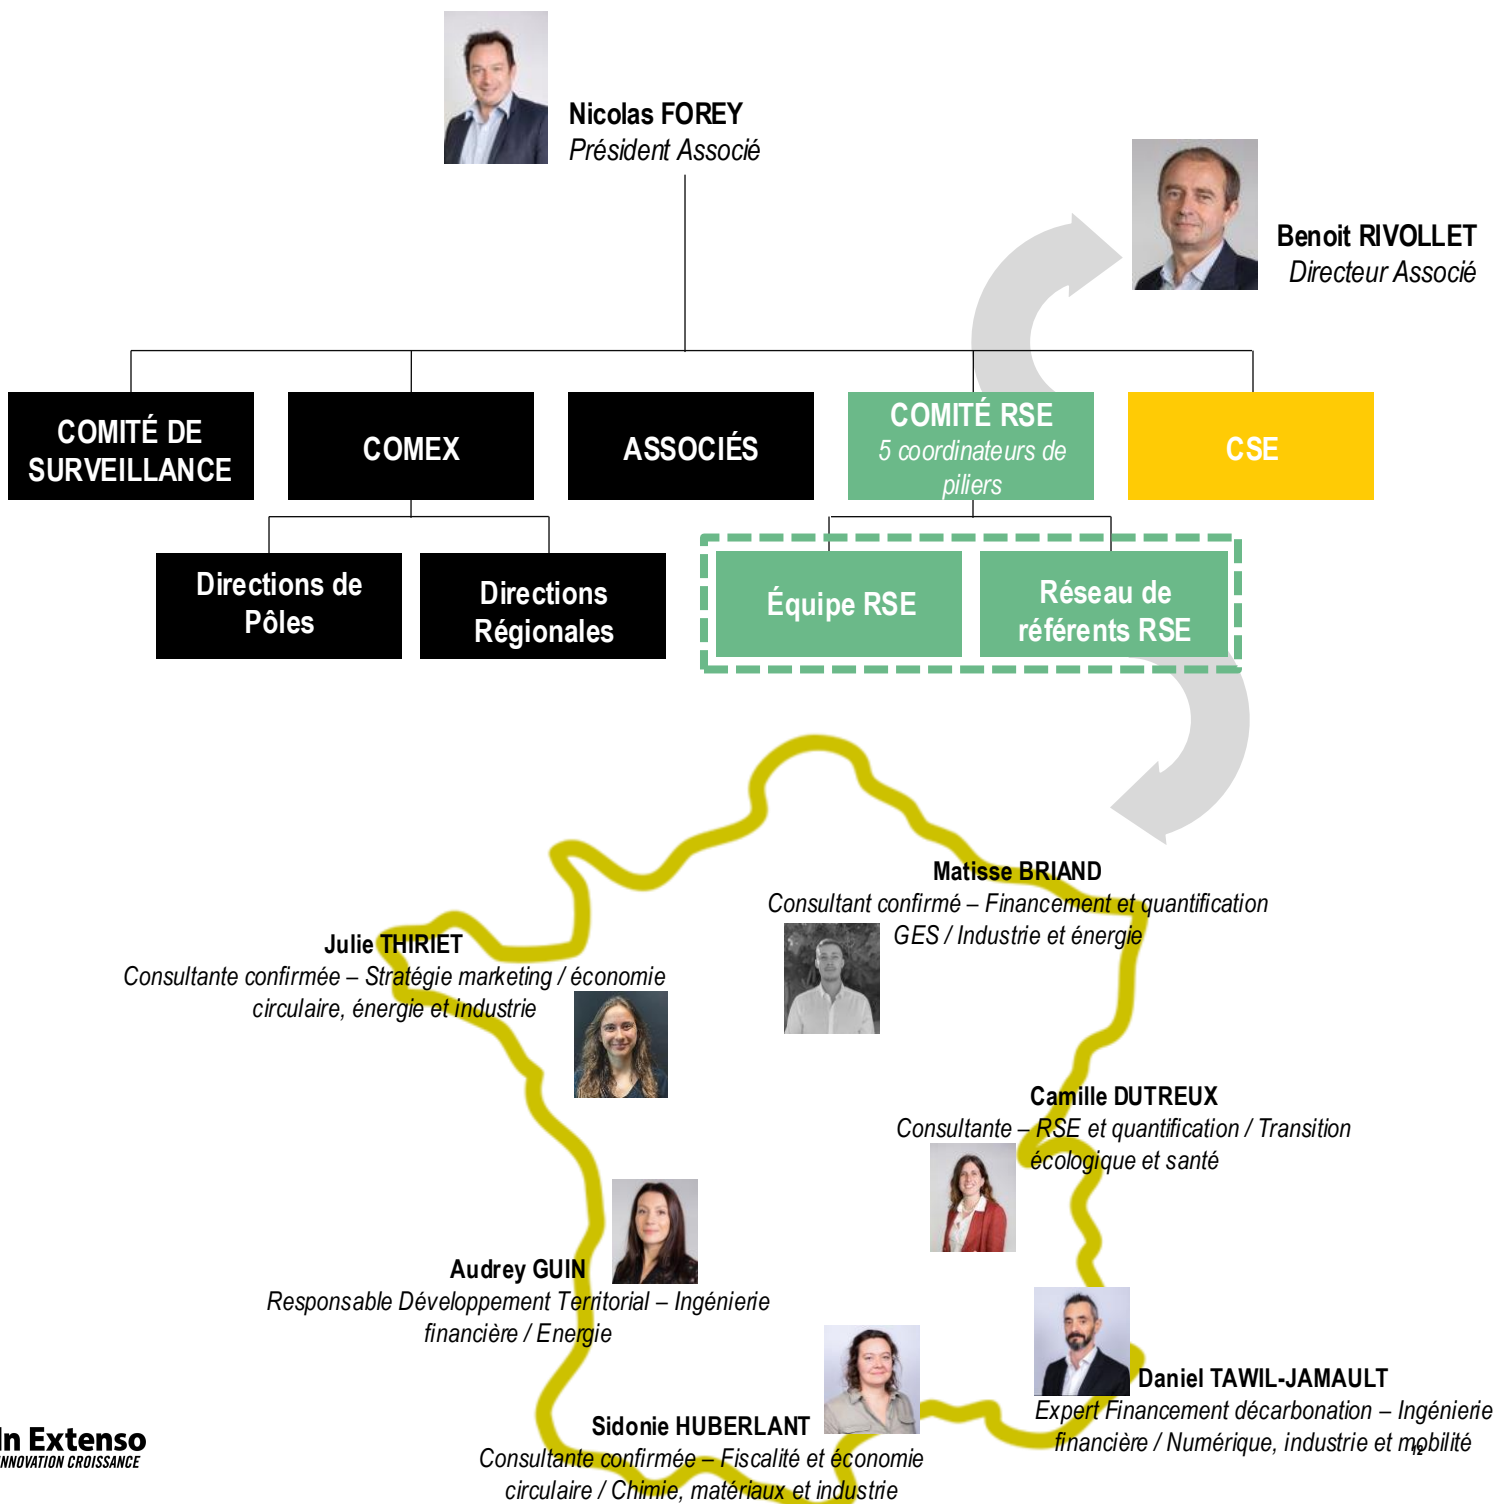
Nicolas FOREY
Président Associé

Benoit RIVOLLET
Directeur Associé

COMITÉ DE SURVEILLANCE

COMEX

ASSOCIÉS

COMITÉ RSE
5 coordinateurs de piliers

CSE

Directions de Pôles

Directions Régionales

Équipe RSE

Réseau de référents RSE

Matisse BRIAND
Consultant confirmé – Financement et quantification GES / Industrie et énergie

Julie THIRIET
Consultante confirmée – Stratégie marketing / économie circulaire, énergie et industrie

Camille DUTREUX
Consultante – RSE et quantification / Transition écologique et santé

Audrey GUIN
Responsable Développement Territorial – Ingénierie financière / Energie

Daniel TAWIL-JAMAULT
Expert Financement décarbonation – Ingénierie financière / Numérique, industrie et mobilité

Sidonie HUBERLANT
Consultante confirmée – Fiscalité et économie circulaire / Chimie, matériaux et industrie

In Extenso
INNOVATION CROISSANCE

12